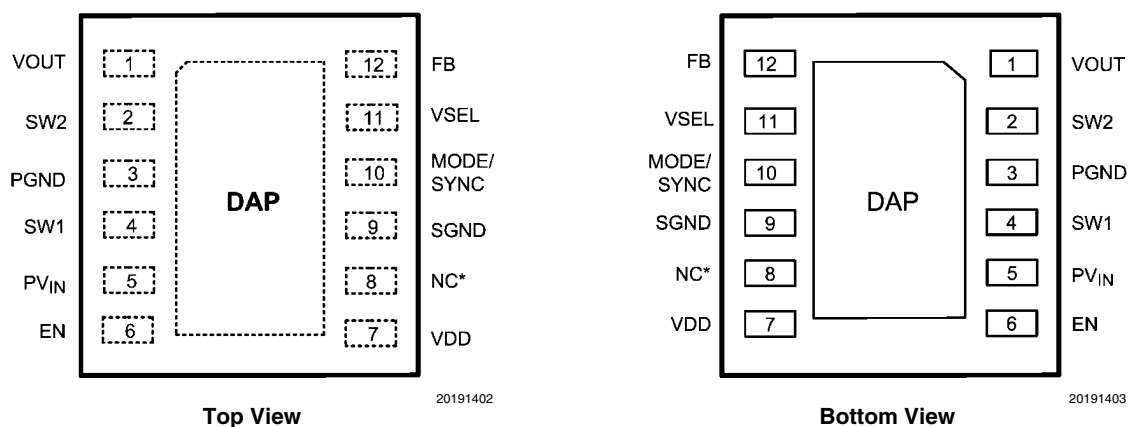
VOUT 1
SW2 2
PGND 3
SW1 4
PV$_{IN}$ 5
EN 6

DAP

12 FB
11 VSEL
10 MODE/ SYNC
9 SGND
8 NC*
7 VDD

20191402

Top View

FB 12
VSEL 11
MODE/ SYNC 10
SGND 9
NC* 8
VDD 7

DAP

1 VOUT
2 SW2
3 PGND
4 SW1
5 PV$_{IN}$
6 EN

20191403

Bottom View